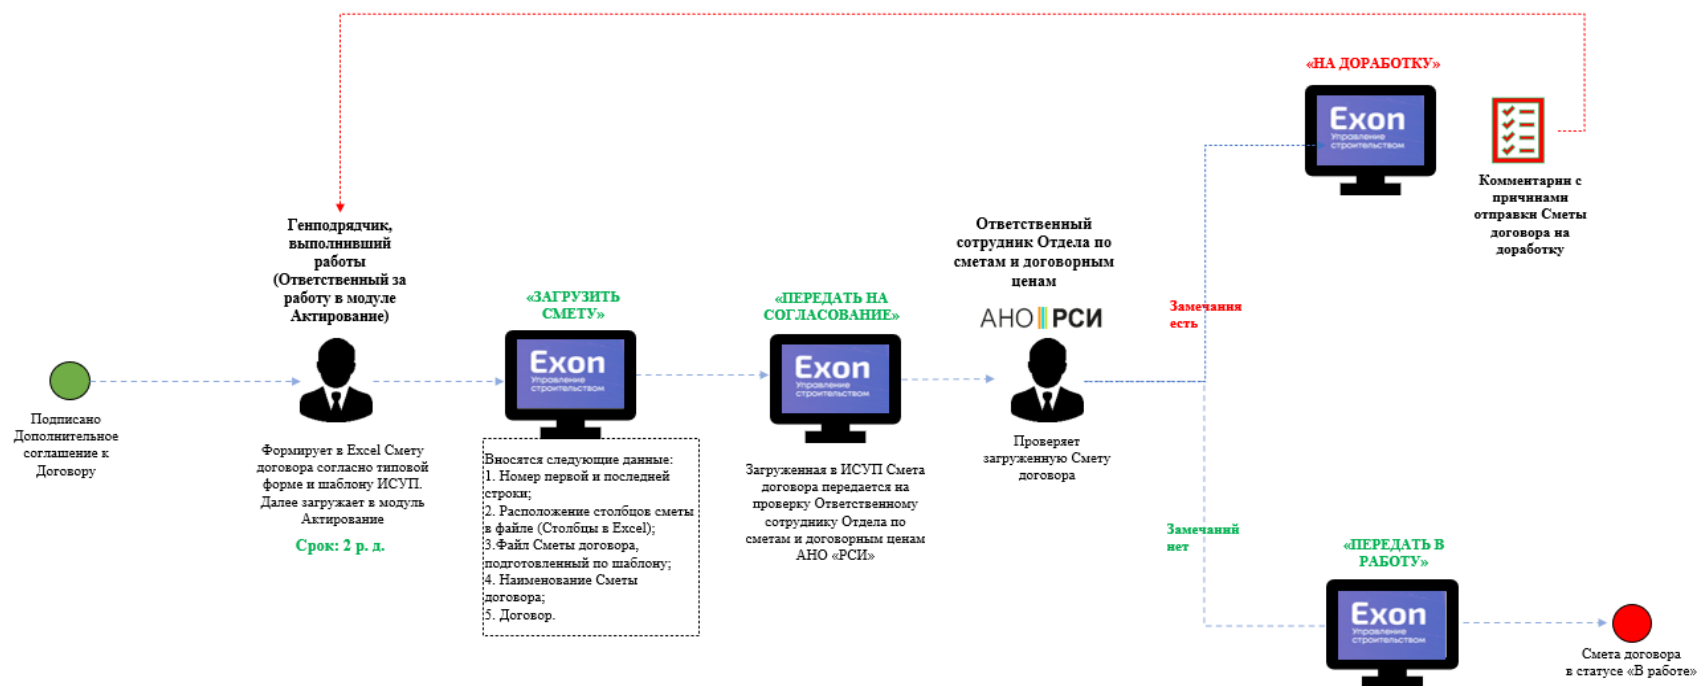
Подписано Дополнительное соглашение к Договору

Генподрядчик, выполнивший работы (Ответственный за работу в модуле Актирование)

Формирует в Excel Смету договора согласно типовой форме и шаблону ИСУП. Далее загружает в модуль Актирование

Срок: 2 р. д.

«ЗАГРУЗИТЬ СМЕТУ»

Exon
Управление строительством

Вносятся следующие данные:
1. Номер первой и последней строки;
2. Расположение столбцов сметы в файле (Столбцы в Excel);
3.Файл Сметы договора, подготовленный по шаблону;
4. Наименование Сметы договора;
5. Договор.

«ПЕРЕДАТЬ НА СОГЛАСОВАНИЕ»

Exon
Управление строительством

Загруженная в ИСУП Смета договора передается на проверку Ответственному сотруднику Отдела по сметам и договорным ценам АНО «РСИ»

Ответственный сотрудник Отдела по сметам и договорным ценам

АНО РСИ

Проверяет загруженную Смету договора

Замечания есть

Замечаний нет

«НА ДОРАБОТКУ»

Exon
Управление строительством

Комментарии с причинами отправки Сметы договора на доработку

«ПЕРЕДАТЬ В РАБОТУ»

Exon
Управление строительством

Смета договора в статусе «В работе»